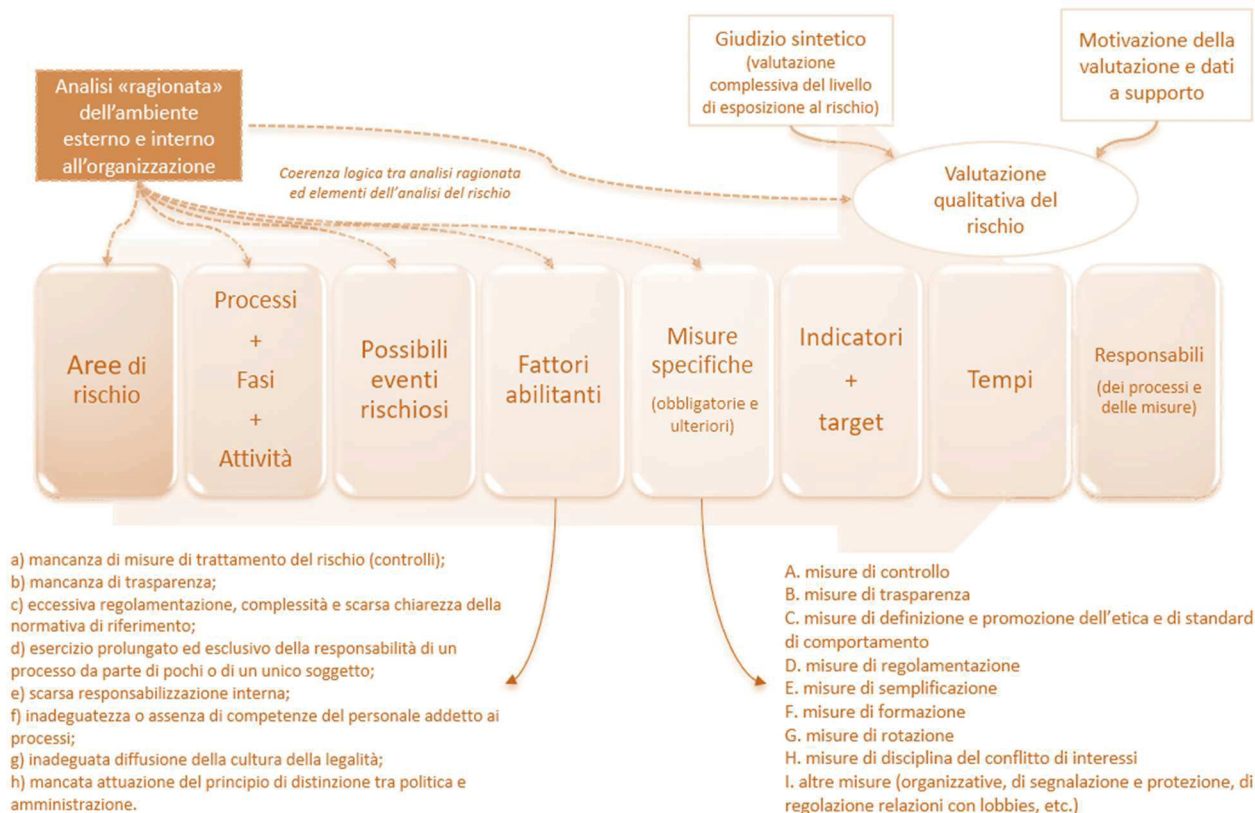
Giudizio sintetico
(valutazione complessiva del livello di esposizione al rischio)

Motivazione della valutazione e dati a supporto

Analisi «ragionata» dell'ambiente esterno e interno all'organizzazione

Coerenza logica tra analisi ragionata ed elementi dell'analisi del rischio

Valutazione qualitativa del rischio

Aree di rischio

Processi
+
Fasi
+
Attività

Possibili eventi rischiosi

Fattori abilitanti

Misure specifiche
(obbligatorie e ulteriori)

Indicatori
+
target

Tempi

Responsabili
(dei processi e delle misure)

a) mancanza di misure di trattamento del rischio (controlli);
b) mancanza di trasparenza;
c) eccessiva regolamentazione, complessità e scarsa chiarezza della normativa di riferimento;
d) esercizio prolungato ed esclusivo della responsabilità di un processo da parte di pochi o di un unico soggetto;
e) scarsa responsabilizzazione interna;
f) inadeguatezza o assenza di competenze del personale addetto ai processi;
g) inadeguata diffusione della cultura della legalità;
h) mancata attuazione del principio di distinzione tra politica e amministrazione.

A. misure di controllo
B. misure di trasparenza
C. misure di definizione e promozione dell'etica e di standard di comportamento
D. misure di regolamentazione
E. misure di semplificazione
F. misure di formazione
G. misure di rotazione
H. misure di disciplina del conflitto di interessi
I. altre misure (organizzative, di segnalazione e protezione, di regolazione relazioni con lobbies, etc.)